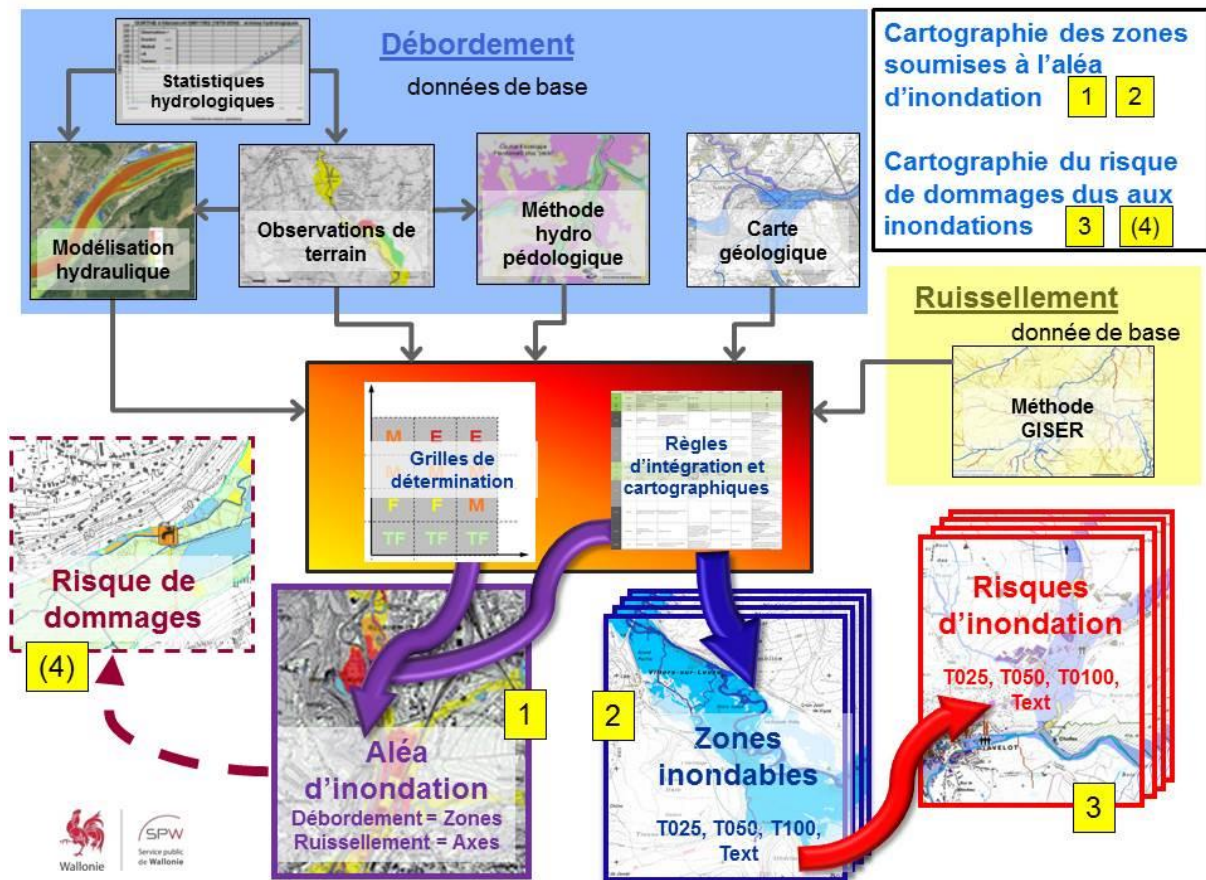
Débordement

données de base

Statistiques hydrologiques

Modélisation hydraulique

Observations de terrain

Méthode hydro pédologique

Carte géologique

Cartographie des zones soumises à l'aléa d'inondation 1 2

Cartographie du risque de dommages dus aux inondations 3 (4)

Ruissellement

donnée de base

Méthode GISER

| M | E | E |
|---|---|---|
| M | M | E |
| F | F | M |
| TF | TF | TF |

Grilles de détermination

Règles d'intégration et cartographiques

Risque de dommages

(4)

1

Aléa d'inondation

Débordement = Zones

Ruissellement = Axes

2

Zones inondables

T025, T050, T100, Text

Risques d'inondation

T025, T050, T0100, Text

3

Wallonie

SPW

Service public de Wallonie